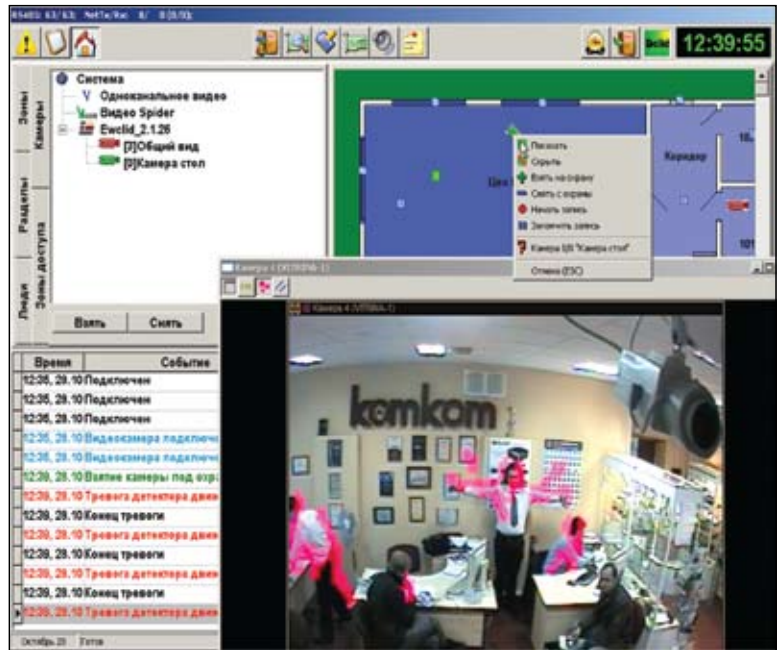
RS485: 63/63; NetTx/Rx: 8/ 0 [0/0];

12:39:55

Зоны
Камеры
Разделы
Зоны доступа
Люди

Система
Одноканальное видео
Видео Spider
Ewclid_2.1.26
[2]Общий вид
[0]Камера стол

Взять
Снять

Коридор

Показать
Скрыть
Взять на охрану
Снять с охраны
Начать запись
Закончить запись
Камера 0/8 "Камера стол"
Отмена (ESC)

Камера 4 (VISINA-1)

Камера 4 (VISINA-1)

komkom

| Время | Событие |
|---|---|
| 12:36, 28.10 | Подключен |
| 12:36, 28.10 | Подключен |
| 12:36, 28.10 | Подключен |
| 12:36, 28.10 | Видеокамера подключе |
| 12:36, 28.10 | Видеокамера подключе |
| 12:36, 28.10 | Взятие камеры под охр |
| 12:39, 28.10 | Тревога детектора движ |
| 12:39, 28.10 | Конец тревоги |
| 12:39, 28.10 | Тревога детектора движ |
| 12:39, 28.10 | Конец тревоги |
| 12:39, 28.10 | Тревога детектора движ |
| 12:39, 28.10 | Конец тревоги |
| 12:39, 28.10 | Тревога детектора движ |

Октябрь 28 Готов